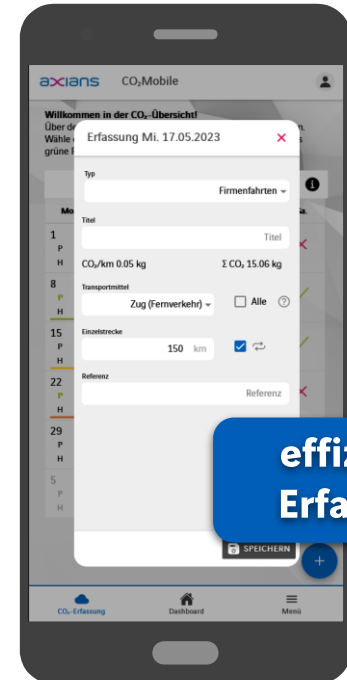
axians CO₂Mobile

Willkommen in der CO₂-Übersicht!
Über d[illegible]
Wähle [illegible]
grüne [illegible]

Erfassung Mi. 17.05.2023 ×

Typ
Firmenfahrten

Titel
Titel

CO₂/km 0.05 kg
Σ CO₂ 15.06 kg

Transportmittel
Zug (Fernverkehr)
Alle ?

Einzelstrecke
150 km

Referenz
Referenz

SPEICHERN

Mo
1 P H
8 P H
15 P H
22 P H
29 P H
5 P H

effiz
Erfa

+

CO₂-Erfassung
Dashboard
Menü